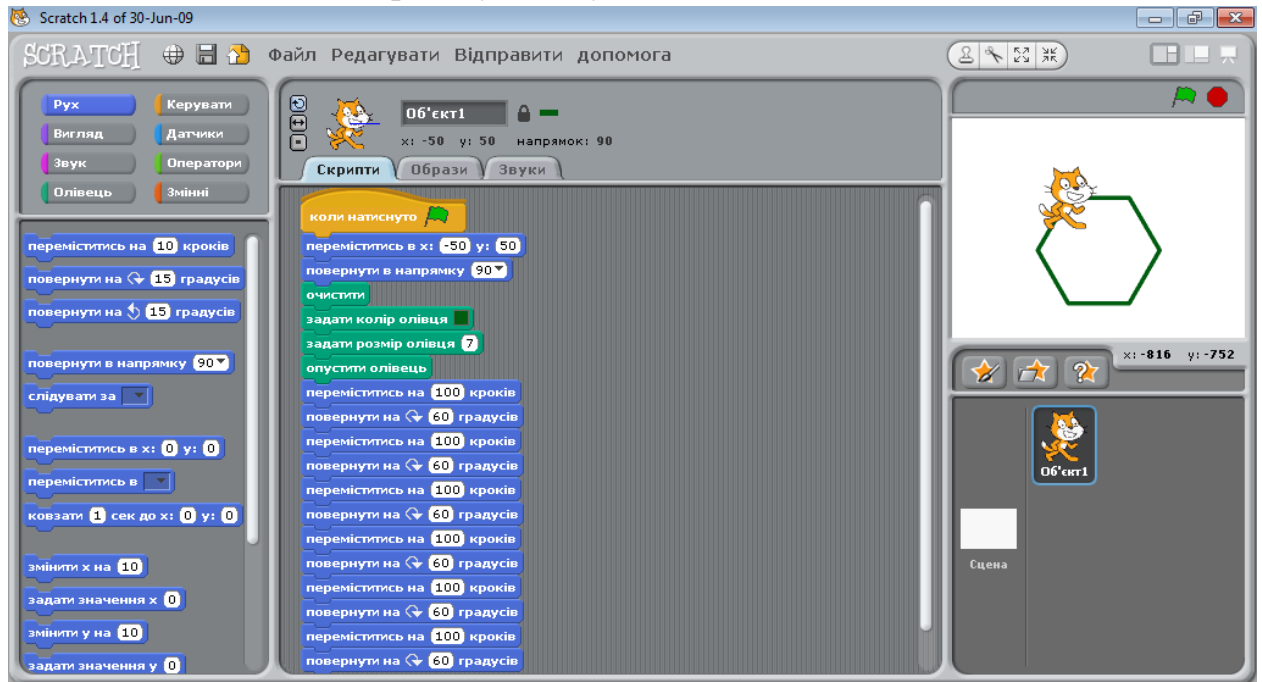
Scratch 1.4 of 30-Jun-09

SCRATCH Файл Редагувати Відправити допомога

Рух
Керувати
Вигляд
Датчики
Звук
Оператори
Олівець
Змінні

переміститись на 10 кроків
повернути на 15 градусів
повернути на 15 градусів
повернути в напрямку 90
слідувати за
переміститись в x: 0 y: 0
переміститись в
ковзати 1 сек до x: 0 y: 0
змінити x на 10
задати значення x 0
змінити y на 10
задати значення y 0

Об'єкт1
x: -50 y: 50 напрямок: 90

Скрипти
Образи
Звуки

коли натиснуто
переміститись в x: -50 y: 50
повернути в напрямку 90
очистити
задати колір олівця
задати розмір олівця 7
опустити олівець
переміститись на 100 кроків
повернути на 60 градусів
переміститись на 100 кроків
повернути на 60 градусів
переміститись на 100 кроків
повернути на 60 градусів
переміститись на 100 кроків
повернути на 60 градусів
переміститись на 100 кроків
повернути на 60 градусів
переміститись на 100 кроків
повернути на 60 градусів

x: -816 y: -752

Об'єкт1

Сцена